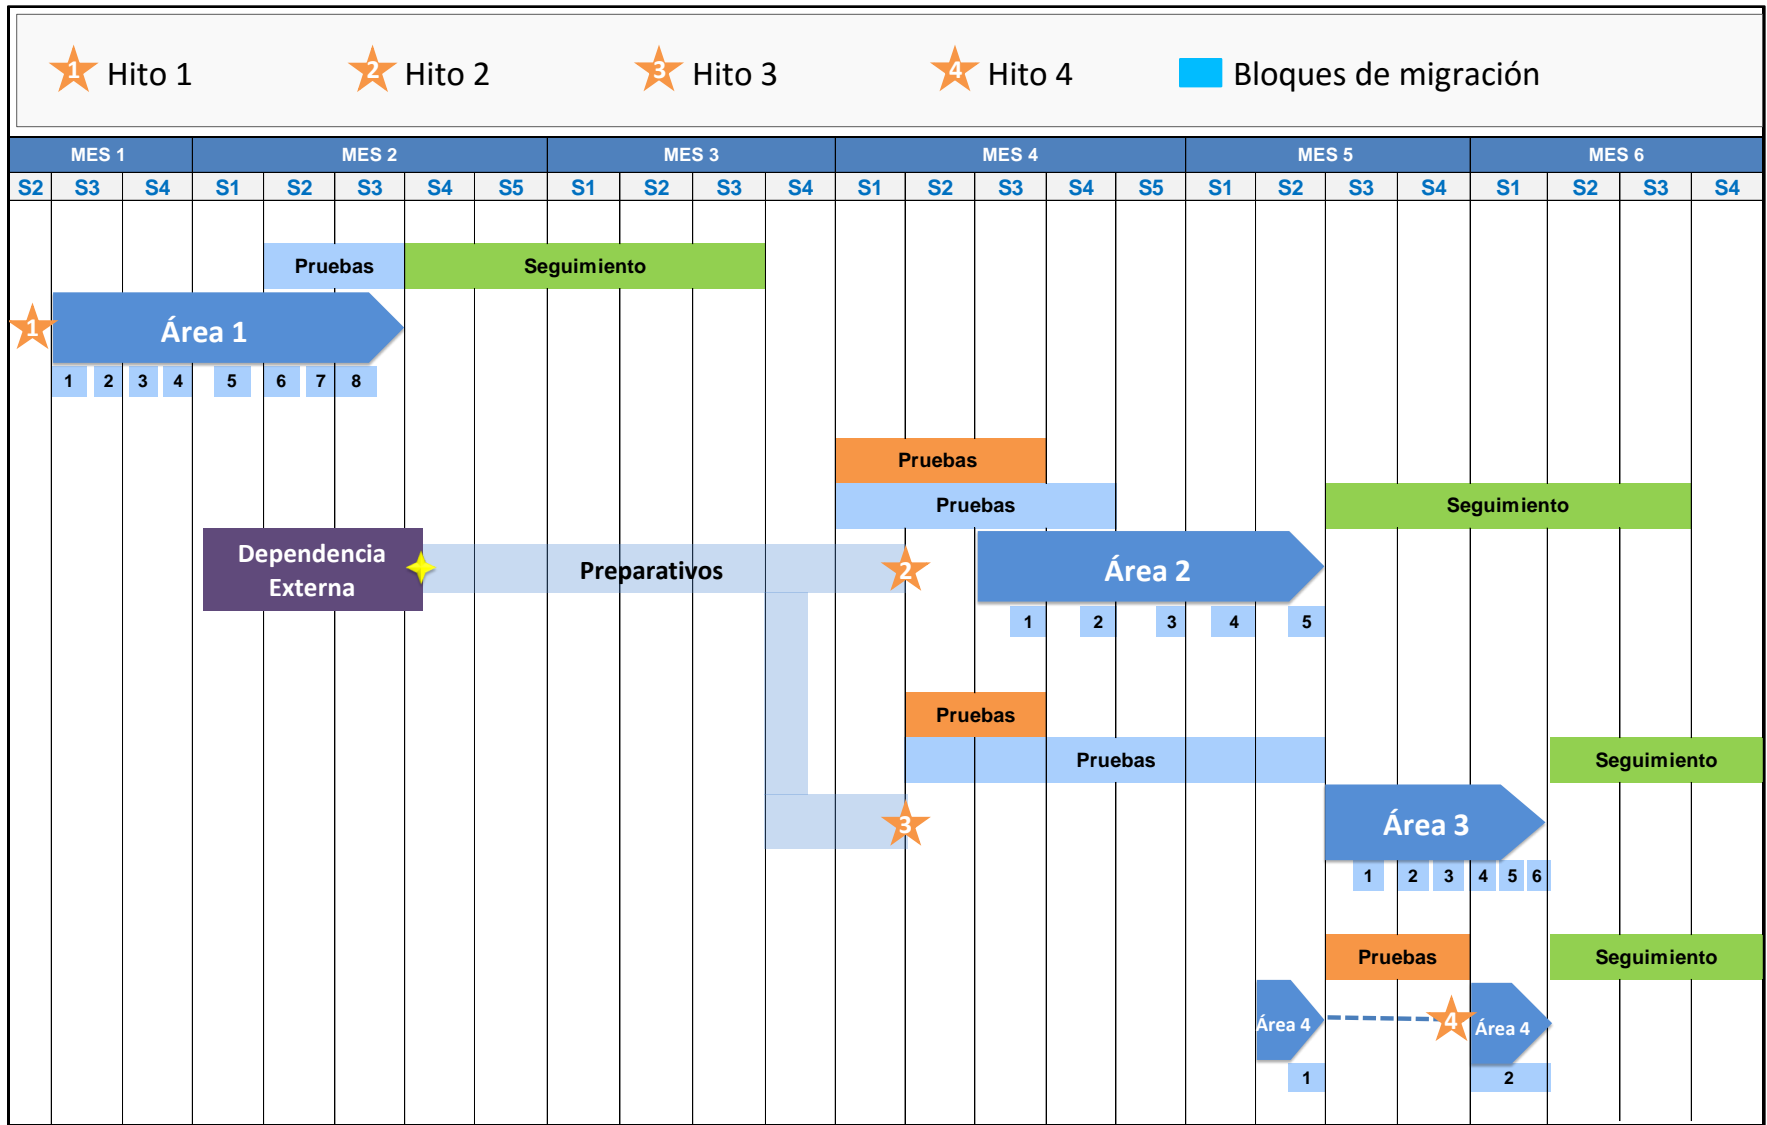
1 Hito 1 2 Hito 2 3 Hito 3 4 Hito 4 Bloques de migración

| MES 1 | | | MES 2 | | | | | MES 3 | | | | MES 4 | | | | | MES 5 | | | | MES 6 | | | |
|---|---|---|---|---|---|---|---|---|---|---|---|---|---|---|---|---|---|---|---|---|---|---|---|---|
| S2 | S3 | S4 | S1 | S2 | S3 | S4 | S5 | S1 | S2 | S3 | S4 | S1 | S2 | S3 | S4 | S5 | S1 | S2 | S3 | S4 | S1 | S2 | S3 | S4 |

Pruebas Seguimiento
1 Área 1
1 2 3 4 5 6 7 8

Pruebas
Pruebas
Seguimiento
Dependencia Externa
Preparativos
2
Área 2
1 2 3 4 5

Pruebas
Pruebas
Seguimiento
3
Área 3
1 2 3 4 5 6

Pruebas
Seguimiento
Área 4
4
Área 4
1
2